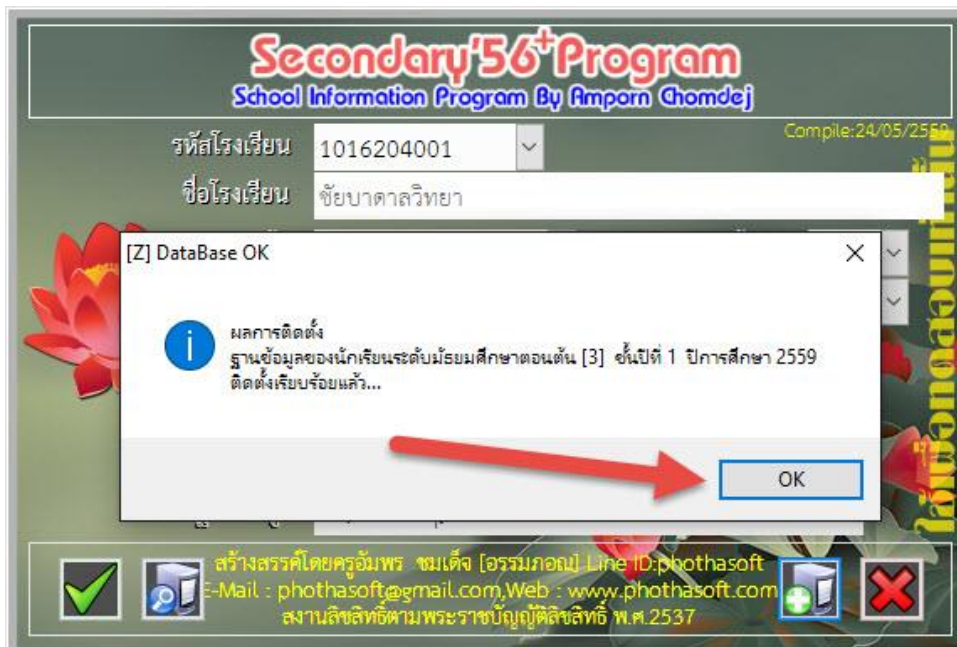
Secondary'56+Program
School Information Program By Amporn Chomdej

Compile:24/05/2559

รหัสโรงเรียน 1016204001
ชื่อโรงเรียน ชัยบาดาลวิทยา

[Z] DataBase OK

ผลการติดตั้ง
ฐานข้อมูลของนักเรียนระดับมัธยมศึกษาตอนต้น [3] ชั้นปีที่ 1 ปีการศึกษา 2559
ติดตั้งเรียบร้อยแล้ว...

OK

สร้างสรรค์โดยครูอัมพร ชมเด็จ [อรรมกอณ] Line ID:phothasoft
E-Mail : phothasoft@gmail.com,Web : www.phothasoft.com
สงวนลิขสิทธิ์ตามพระราชบัญญัติลิขสิทธิ์ พ.ศ.2537

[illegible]